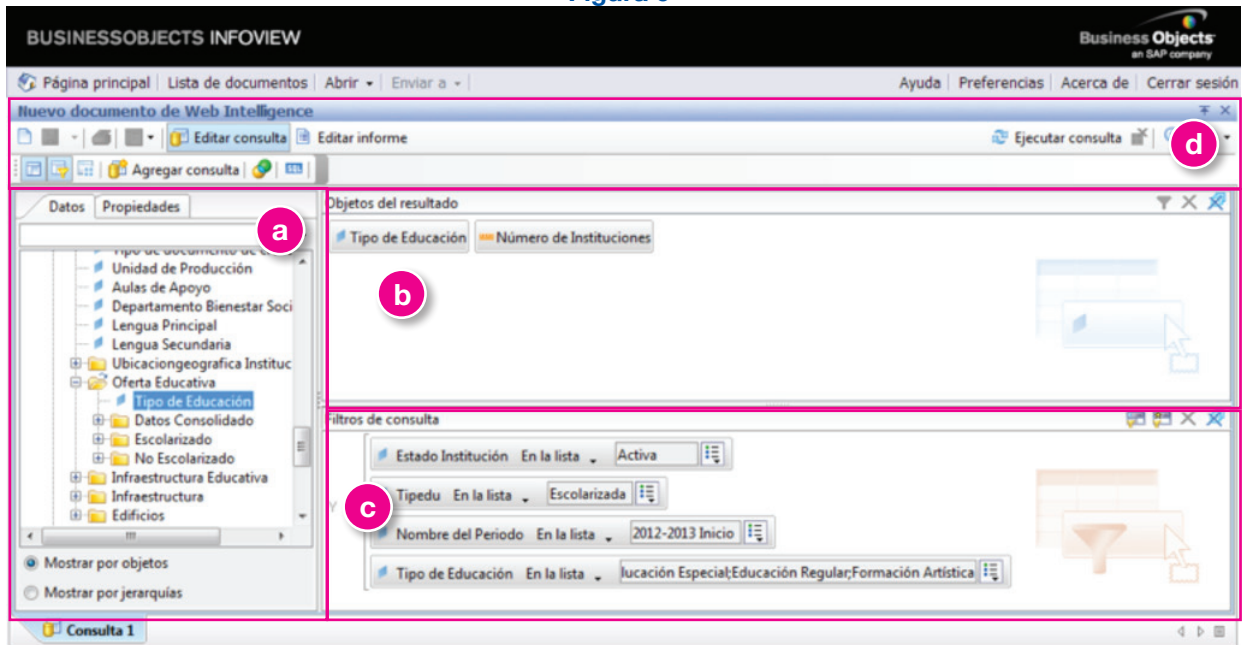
BUSINESSOBJECTS INFOVIEW

Business Objects
an SAP company

Página principal | Lista de documentos | Abrir | Enviar a

Ayuda | Preferencias | Acerca de | Cerrar sesión

Nuevo documento de Web Intelligence

Editar consulta | Editar informe

Ejecutar consulta

d

Agregar consulta

Datos | Propiedades

a

Tipo de documento de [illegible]
Unidad de Producción
Aulas de Apoyo
Departamento Bienestar Soci
Lengua Principal
Lengua Secundaria
Ubicaciongeografica Instituc
Oferta Educativa
Tipo de Educación
Datos Consolidado
Escolarizado
No Escolarizado
Infraestructura Educativa
Infraestructura
Edificios

Mostrar por objetos
Mostrar por jerarquías

Objetos del resultado

Tipo de Educación
Número de Instituciones

b

Filtros de consulta

Estado Institución En la lista Activa
Tipedu En la lista Escolarizada
Nombre del Periodo En la lista 2012-2013 Inicio
Tipo de Educación En la lista lucación Especial;Educación Regular;Formación Artística

c

Consulta 1